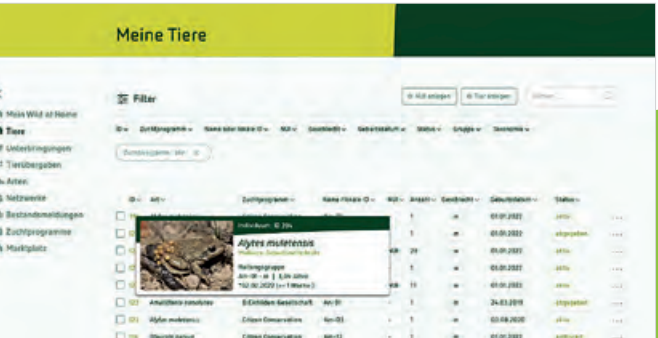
Meine Tiere

Mein Wild at Home
Tiere
Unterbringungen
Tierübergaben
Arten
Netzwerke
Bestandsmeldungen
Zuchtprogramme
Marktplatz

Filter

+ Kill anlegen
+ Tier anlegen

ID
Zuchtprogramm
Name oder lokale ID
MU
Geschlecht
Geburtsdatum
Status
Gruppe
Taxonomie

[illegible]

ID
Art
Zuchtprogramm
Name/lokale ID
MU
Anzahl
Geschlecht
Geburtsdatum
Status

Individuum ID 394
Alytes muletensis
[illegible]
Haltungsgruppe
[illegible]
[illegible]

1 m 01.01.2022 aktiv
1 m 01.01.2022 abgegeben
1 m 01.01.2022 aktiv
29 m 01.01.2022 aktiv
11 m 01.01.2022 aktiv
1 m 24.03.2019 abgegeben
1 m 03.08.2020 aktiv

Amatitlania nanolutea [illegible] An-01
Alytes muletensis Citizen Conservation Am-03
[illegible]